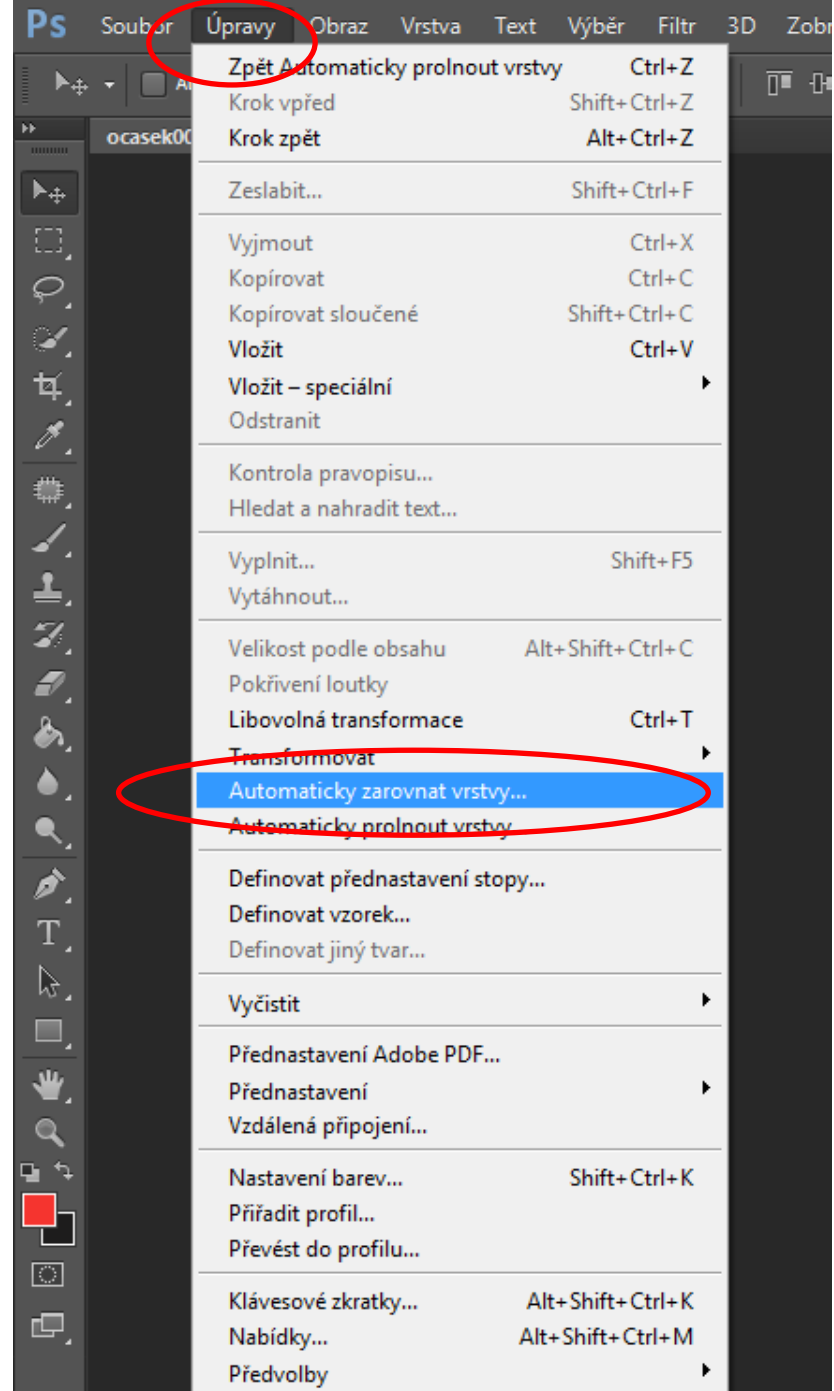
Ps Soubor Úpravy Obraz Vrstva Text Výběr Filtr 3D Zobr

ocasek00

Zpět Automaticky prolnout vrstvy Ctrl+Z
Krok vpřed Shift+Ctrl+Z
Krok zpět Alt+Ctrl+Z

Zeslabit... Shift+Ctrl+F

Vyjmout Ctrl+X
Kopírovat Ctrl+C
Kopírovat sloučené Shift+Ctrl+C
Vložit Ctrl+V
Vložit – speciální
Odstranit

Kontrola pravopisu...
Hledat a nahradit text...

Vyplnit... Shift+F5
Vytáhnout...

Velikost podle obsahu Alt+Shift+Ctrl+C
Pokřivení loutky
Libovolná transformace Ctrl+T
Transformovat
Automaticky zarovnat vrstvy...
Automaticky prolnout vrstvy

Definovat přednastavení stopy...
Definovat vzorek...
Definovat jiný tvar...

Vyčistit

Přednastavení Adobe PDF...
Přednastavení
Vzdálená připojení...

Nastavení barev... Shift+Ctrl+K
Přiřadit profil...
Převést do profilu...

Klávesové zkratky... Alt+Shift+Ctrl+K
Nabídky... Alt+Shift+Ctrl+M
Předvolby